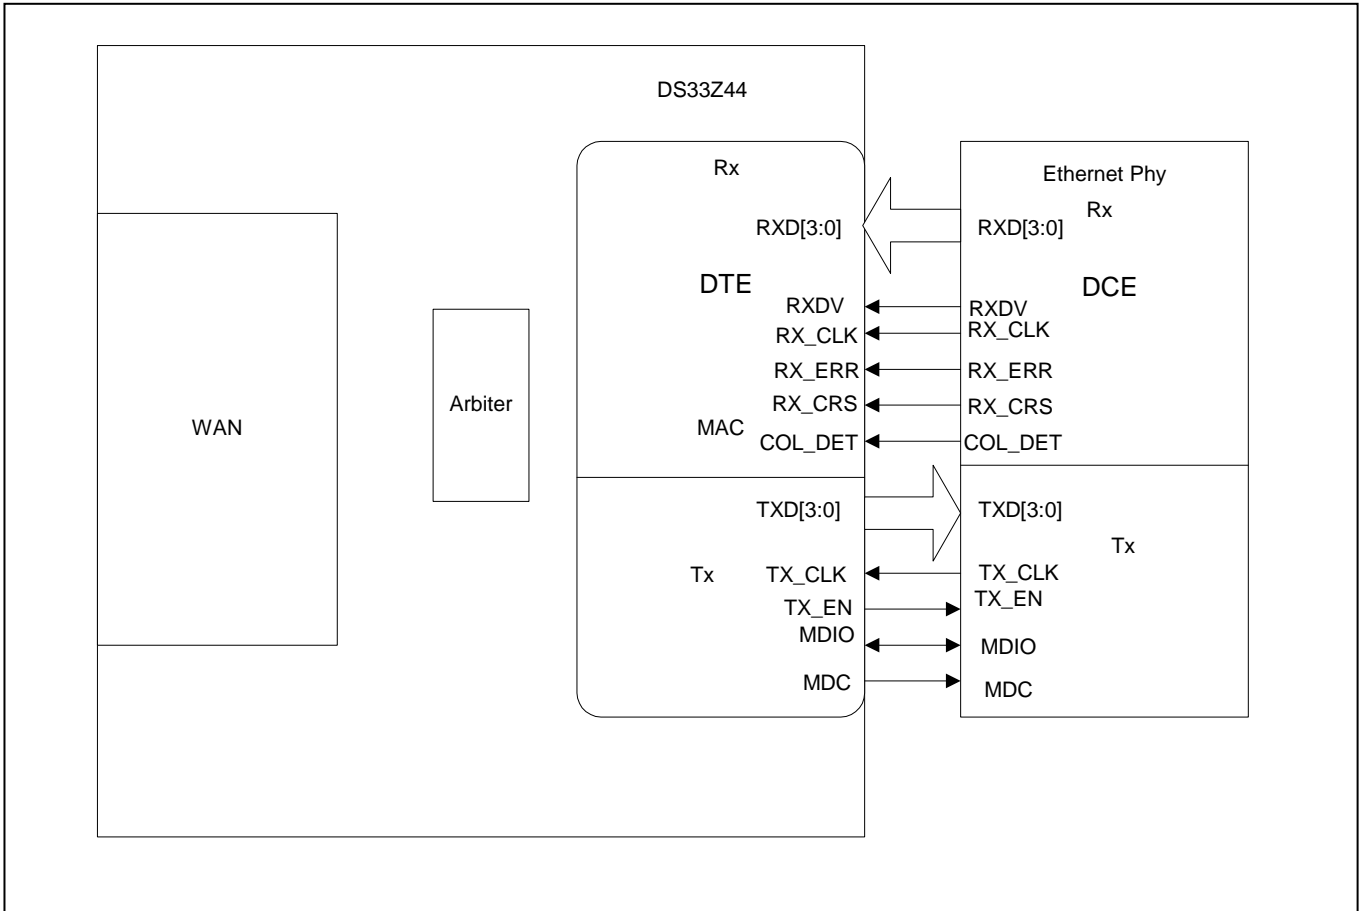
DS33Z44

WAN

Arbiter

Rx

RXD[3:0]

DTE

RXDV
RX_CLK
RX_ERR
RX_CRS
MAC
COL_DET

TXD[3:0]

Tx
TX_CLK
TX_EN
MDIO
MDC

Ethernet Phy
Rx
RXD[3:0]

DCE

RXDV
RX_CLK
RX_ERR
RX_CRS
COL_DET

TXD[3:0]

Tx

TX_CLK
TX_EN
MDIO
MDC